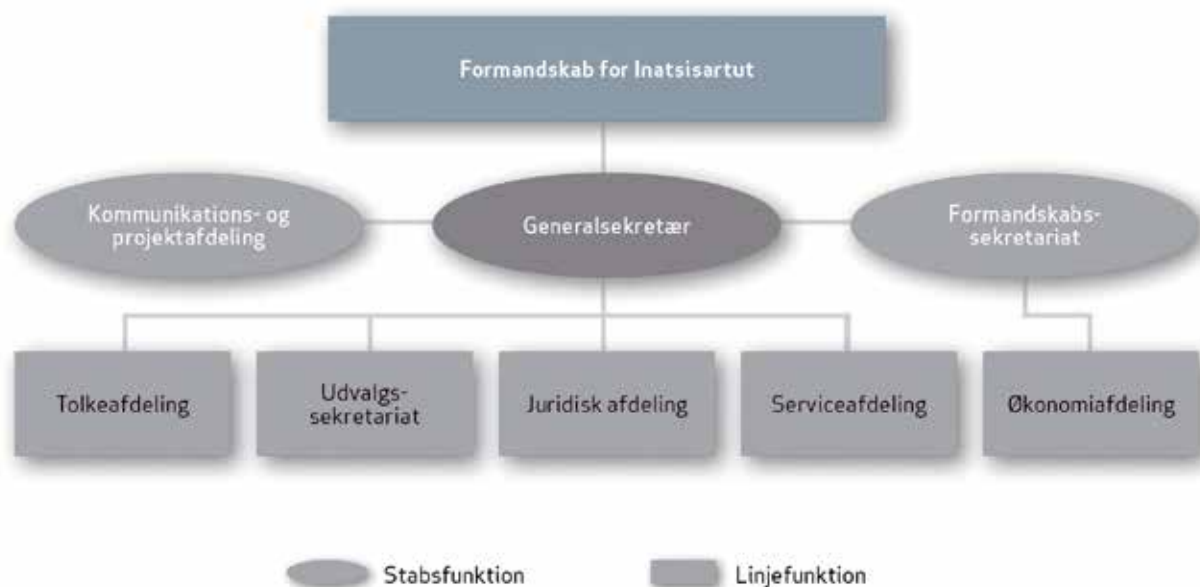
Formandskab for Inatsisartut

Kommunikations- og projektafdeling

Generalsekretær

Formandskabs-sekretariat

Tolkeafdeling

Udvalgs-sekretariat

Juridisk afdeling

Serviceafdeling

Økonomiafdeling

Stabsfunktion

Linjefunktion